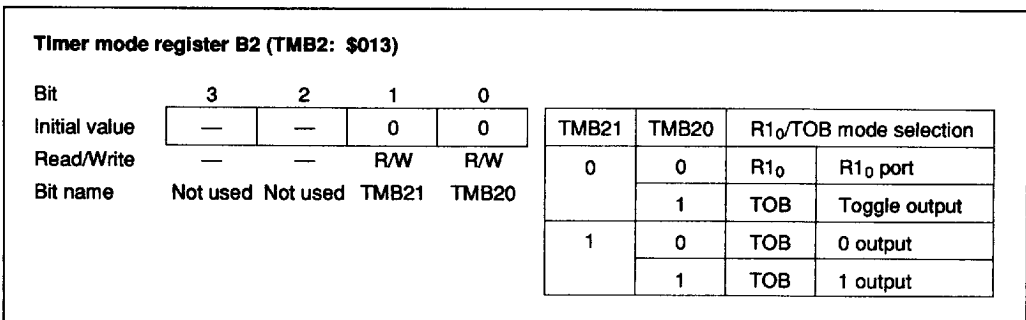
Timer mode register B2 (TMB2: $013)

| Bit | 3 | 2 | 1 | 0 |
|---|---|---|---|---|
| Initial value | — | — | 0 | 0 |
| Read/Write | — | — | R/W | R/W |
| Bit name | Not used | Not used | TMB21 | TMB20 |

| TMB21 | TMB20 | R1$_0$/TOB mode selection | |
|---|---|---|---|
| 0 | 0 | R1$_0$ | R1$_0$ port |
| | 1 | TOB | Toggle output |
| 1 | 0 | TOB | 0 output |
| | 1 | TOB | 1 output |